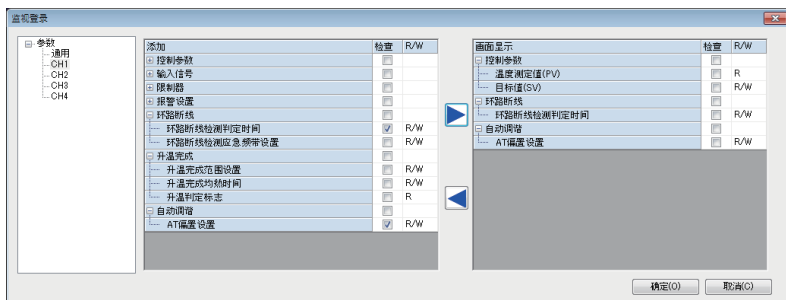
监视登录

参数
通用
CH1
CH2
CH3
CH4

| 添加 | 检查 | R/W |
|---|---|---|
| 控制参数 | | |
| 输入信号 | | |
| 限制器 | | |
| 报警设置 | | |
| 环路断线 | | |
| 环路断线检测判定时间 | ✓ | R/W |
| 环路断线检测应急频带设置 | | R/W |
| 升温完成 | | |
| 升温完成范围设置 | | R/W |
| 升温完成均热时间 | | R/W |
| 升温判定标志 | | R |
| 自动调谐 | | |
| AT偏置设置 | ✓ | R/W |

| 画面显示 | 检查 | R/W |
|---|---|---|
| 控制参数 | | |
| 温度测定值(PV) | | R |
| 目标值(SV) | | R/W |
| 环路断线 | | |
| 环路断线检测判定时间 | | R/W |
| 自动调谐 | | |
| AT偏置设置 | | R/W |

确定(O) 取消(C)